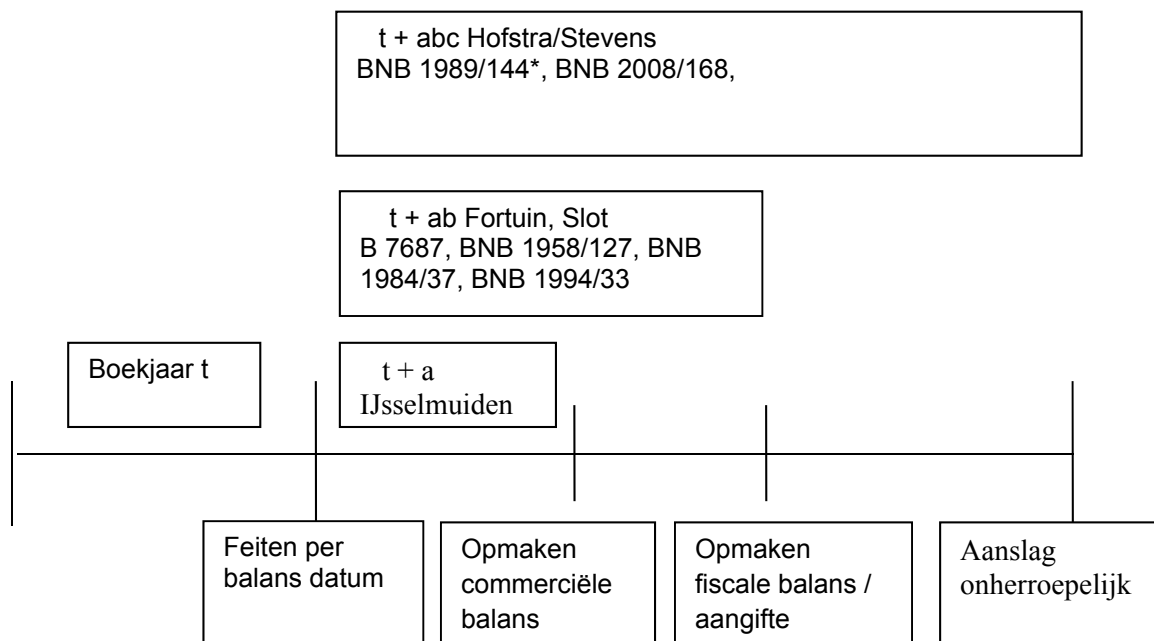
t + abc Hofstra/Stevens
BNB 1989/144*, BNB 2008/168,

t + ab Fortuin, Slot
B 7687, BNB 1958/127, BNB 1984/37, BNB 1994/33

Boekjaar t

t + a
IJsselmuiden

Feiten per balans datum

Opmaken commerciële balans

Opmaken fiscale balans / aangifte

Aanslag onherroepelijk